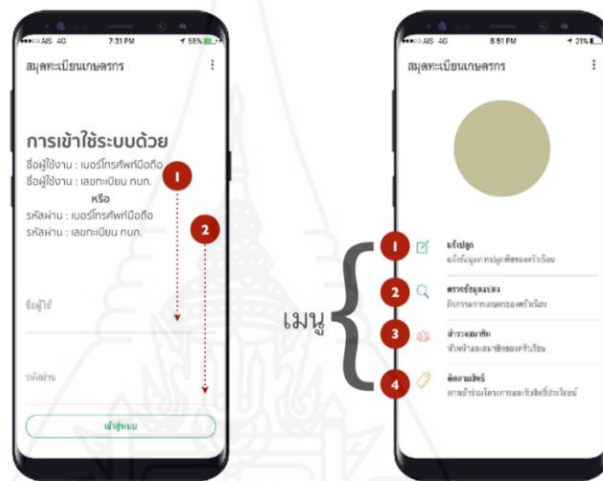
AIS 4G 7:31 PM 58%

สมุดทะเบียนเกษตรกร

การเข้าใช้ระบบด้วย

ชื่อผู้ใช้งาน : เบอร์โทรศัพท์มือถือ
ชื่อผู้ใช้งาน : เลขทะเบียน ทบก.
หรือ
รหัสผ่าน : เบอร์โทรศัพท์มือถือ
รหัสผ่าน : เลขทะเบียน ทบก.

1

2

ชื่อผู้ใช้

รหัสผ่าน

เข้าสู่ระบบ

AIS 4G 8:51 PM 21%

สมุดทะเบียนเกษตรกร

เมนู

1 แจ้งปลูก
แจ้งข้อมูลการปลูกพืชของครัวเรือน

2 ตรวจข้อมูลแปลง
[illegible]

3 สำรวจสมาชิก
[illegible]

4 ติดตามสิทธิ์
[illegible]